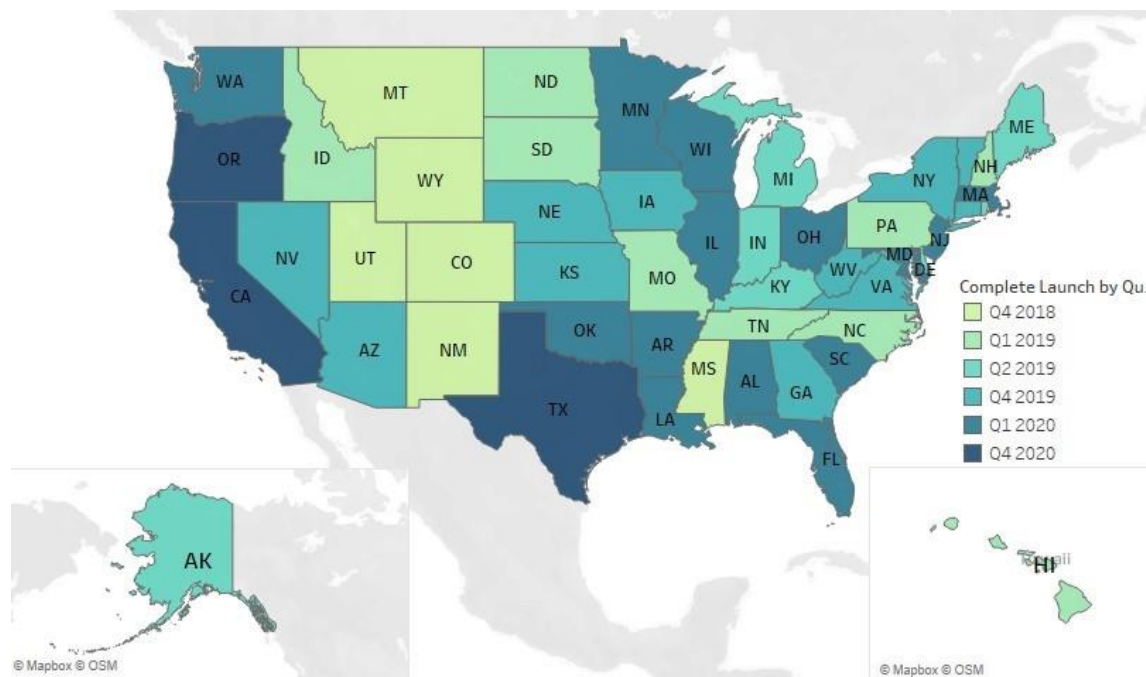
WA
MT
ND
MN
ME
OR
ID
SD
WI
NH
WY
MI
NY
MA
NE
IA
PA
NV
UT
CO
IL
IN
OH
NJ
MD
DE
KS
MO
WV
KY
VA
CA
TN
NC
OK
AR
AZ
NM
MS
AL
SC
GA
TX
LA
FL
AK
HI
Complete Launch by Qu.
Q4 2018
Q1 2019
Q2 2019
Q4 2019
Q1 2020
Q4 2020
© Mapbox © OSM
© Mapbox © OSM